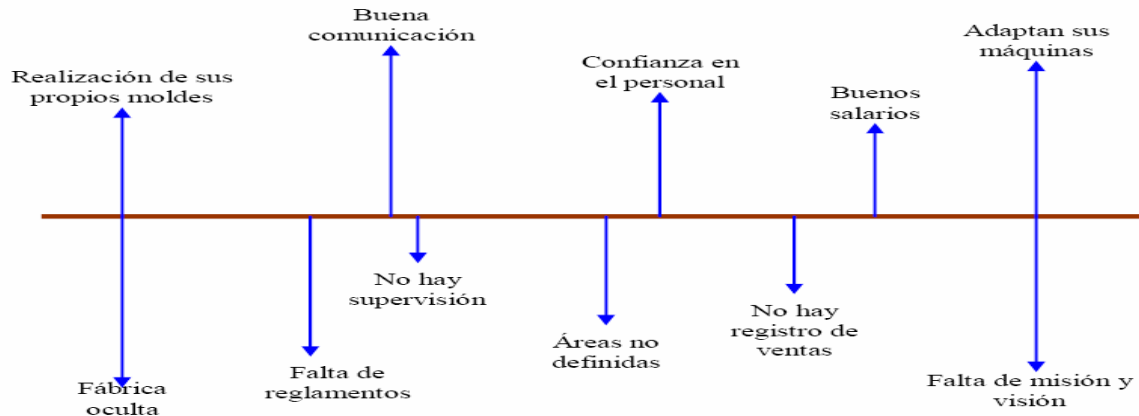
Buena comunicación

Adaptan sus máquinas

Realización de sus propios moldes

Confianza en el personal

Buenos salarios

No hay supervisión

Áreas no definidas

No hay registro de ventas

Falta de reglamentos

Fábrica oculta

Falta de misión y visión